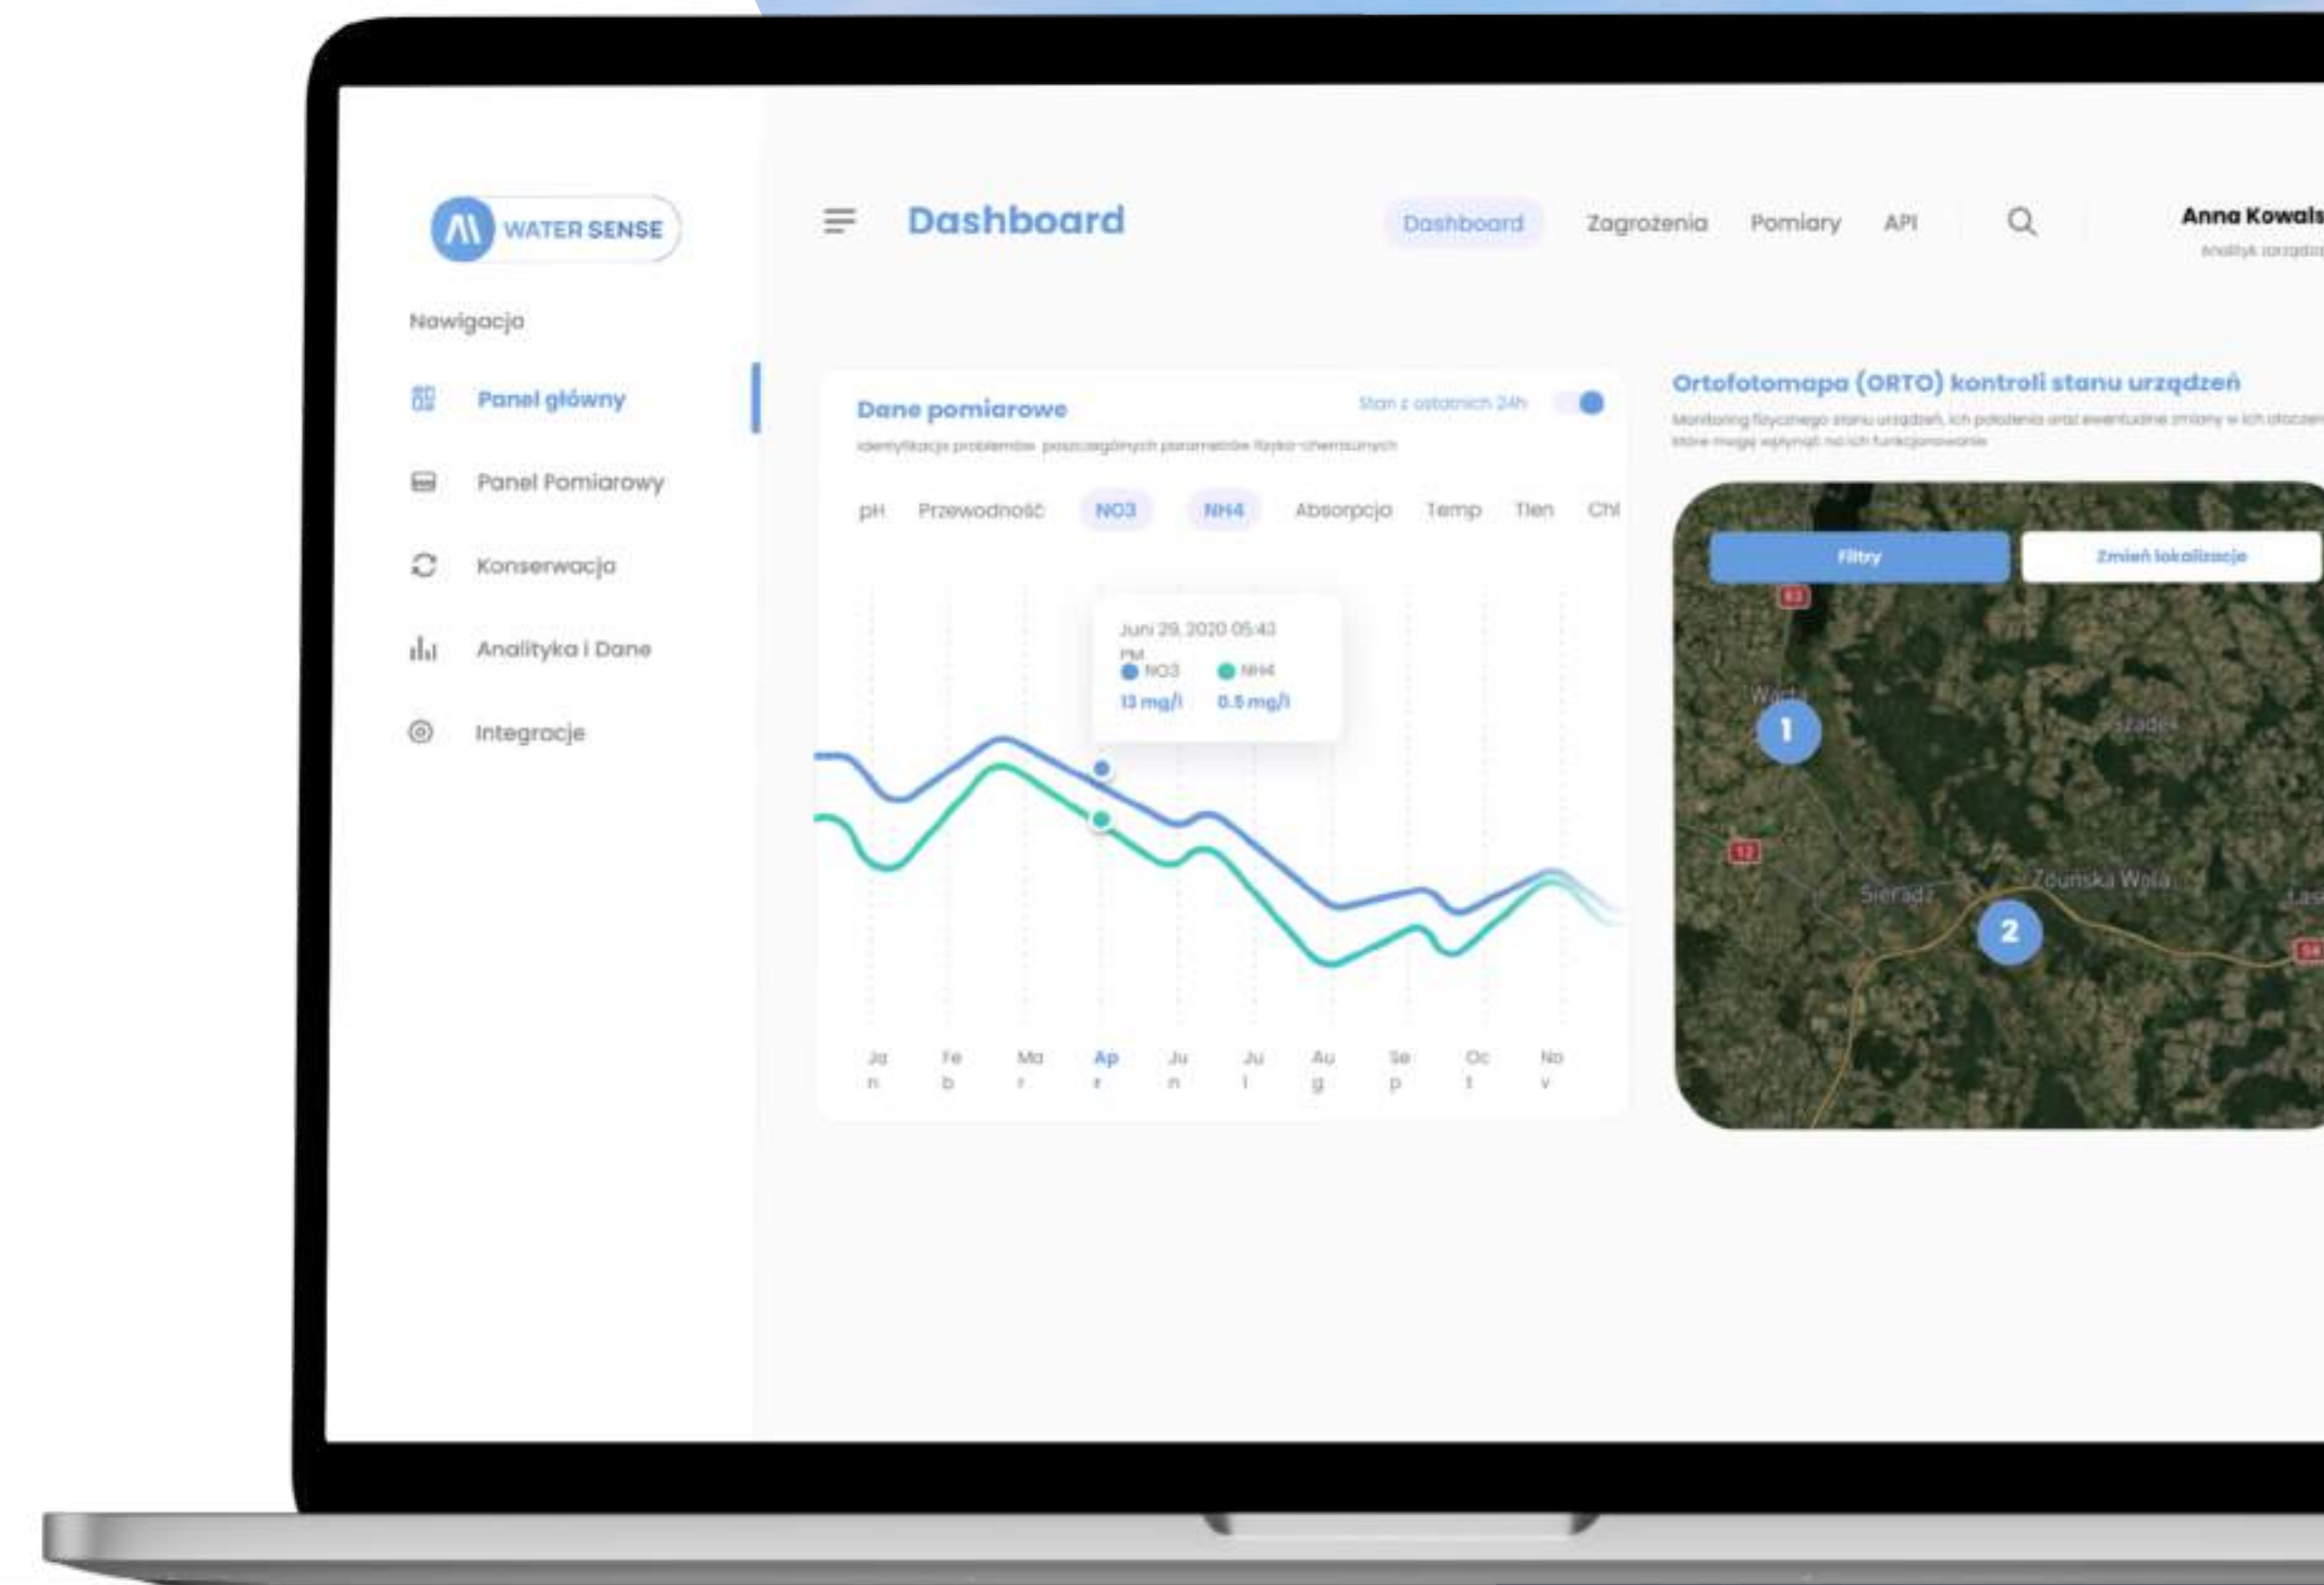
WATER SENSE

Nawigacja

Panel główny

Panel Pomiarowy

Konserwacja

Analityka i Dane

Integracje

Dashboard

Dashboard Zagrożenia Pomiary API

Anna Kowals

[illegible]

Dane pomiarowe

Stan z ostatnich 24h

Identyfikacja problemów poszczególnych parametrów fizyko-chemicznych

pH Przewodność NO3 NH4 Absorpcja Temp Tlen Chl

Juni 29, 2020 05:43 PM

NO3 NH4

13 mg/l 0.5 mg/l

Jan Feb Mar Apr Jun Jul Aug Sep Oct Nov

Ortofotomapa (ORTO) kontroli stanu urządzeń

Monitoring fizycznego stanu urządzeń, ich położenia oraz ewentualne zmiany w ich otoczeniu, które mogą wpłynąć na ich funkcjonowanie

Filtry

Zmień lokalizacje

Warta

1

Szadek

Sieradz

Zduńska Wola

2